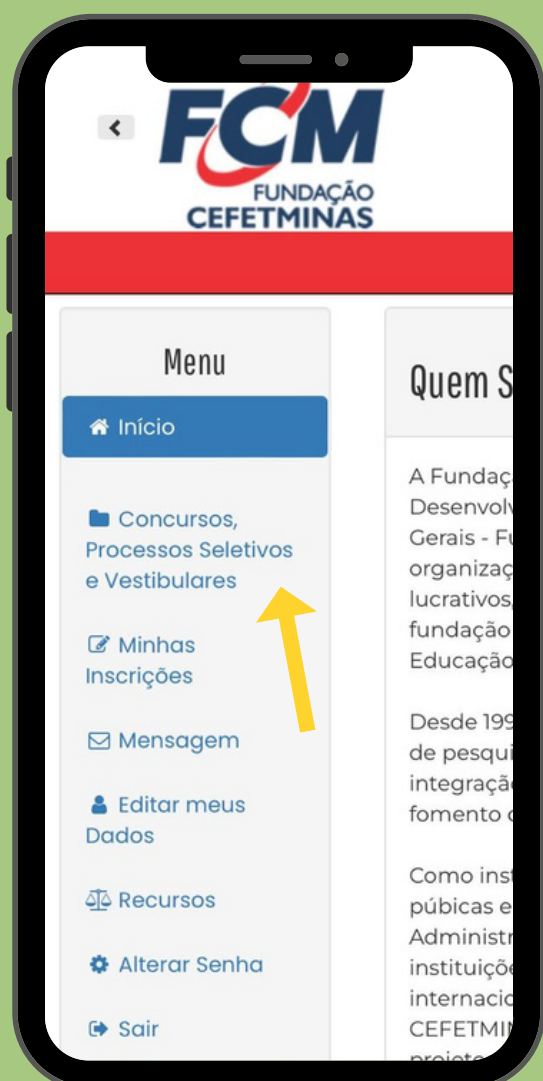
FCM
FUNDAÇÃO
CEFETMINAS

Menu

Início

Concursos, Processos Seletivos e Vestibulares

Minhas Inscrições

Mensagem

Editar meus Dados

Recursos

Alterar Senha

Sair

Quem S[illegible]

A Fundaç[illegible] Desenvolv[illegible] Gerais - F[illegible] organizaç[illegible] lucrativos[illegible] fundação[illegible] Educação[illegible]

Desde 199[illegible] de pesqui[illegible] integraçã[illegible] fomento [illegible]

Como inst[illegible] púbicas e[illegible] Administr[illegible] instituiçõ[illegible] internacio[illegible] CEFETMIN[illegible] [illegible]